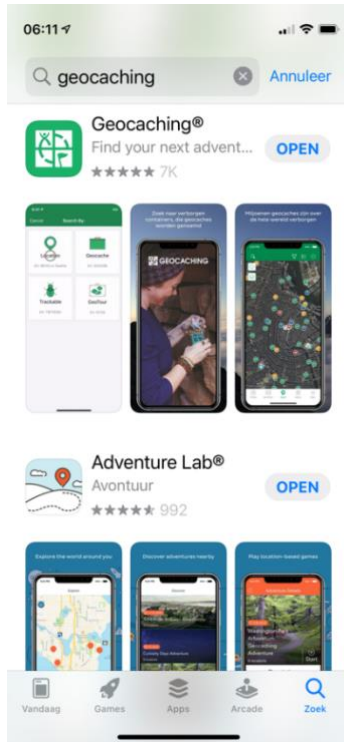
06:11

geocaching

Annuleer

Geocaching®

Find your next advent...

7K

OPEN

Search By

Location

Geocache

Trackable

GeoTour

Zoek naar verborgen containers, die geocaches worden genoemd

GEOCACHING

Miljoenen geocaches zijn over de hele wereld verborgen

Adventure Lab®

Avontuur

992

OPEN

Explore the world around you

Discover adventures nearby

Play location-based games

Vandaag

Games

Apps

Arcade

Zoek